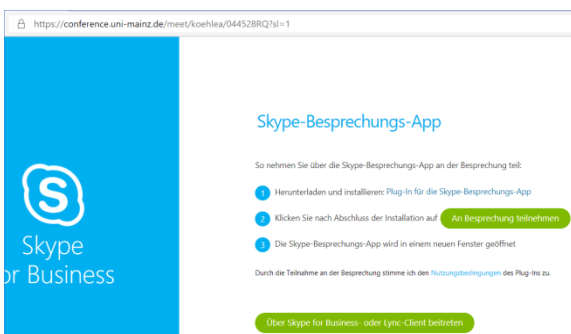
https://conference.uni-mainz.de/meet/koehlea/044528RQ?sl=1

Skype
r Business

Skype-Besprechungs-App

So nehmen Sie über die Skype-Besprechungs-App an der Besprechung teil:

1 Herunterladen und installieren: Plug-In für die Skype-Besprechungs-App

2 Klicken Sie nach Abschluss der Installation auf An Besprechung teilnehmen

3 Die Skype-Besprechungs-App wird in einem neuen Fenster geöffnet

Durch die Teilnahme an der Besprechung stimme ich den Nutzungsbedingungen des Plug-Ins zu.

Über Skype for Business- oder Lync-Client beitreten